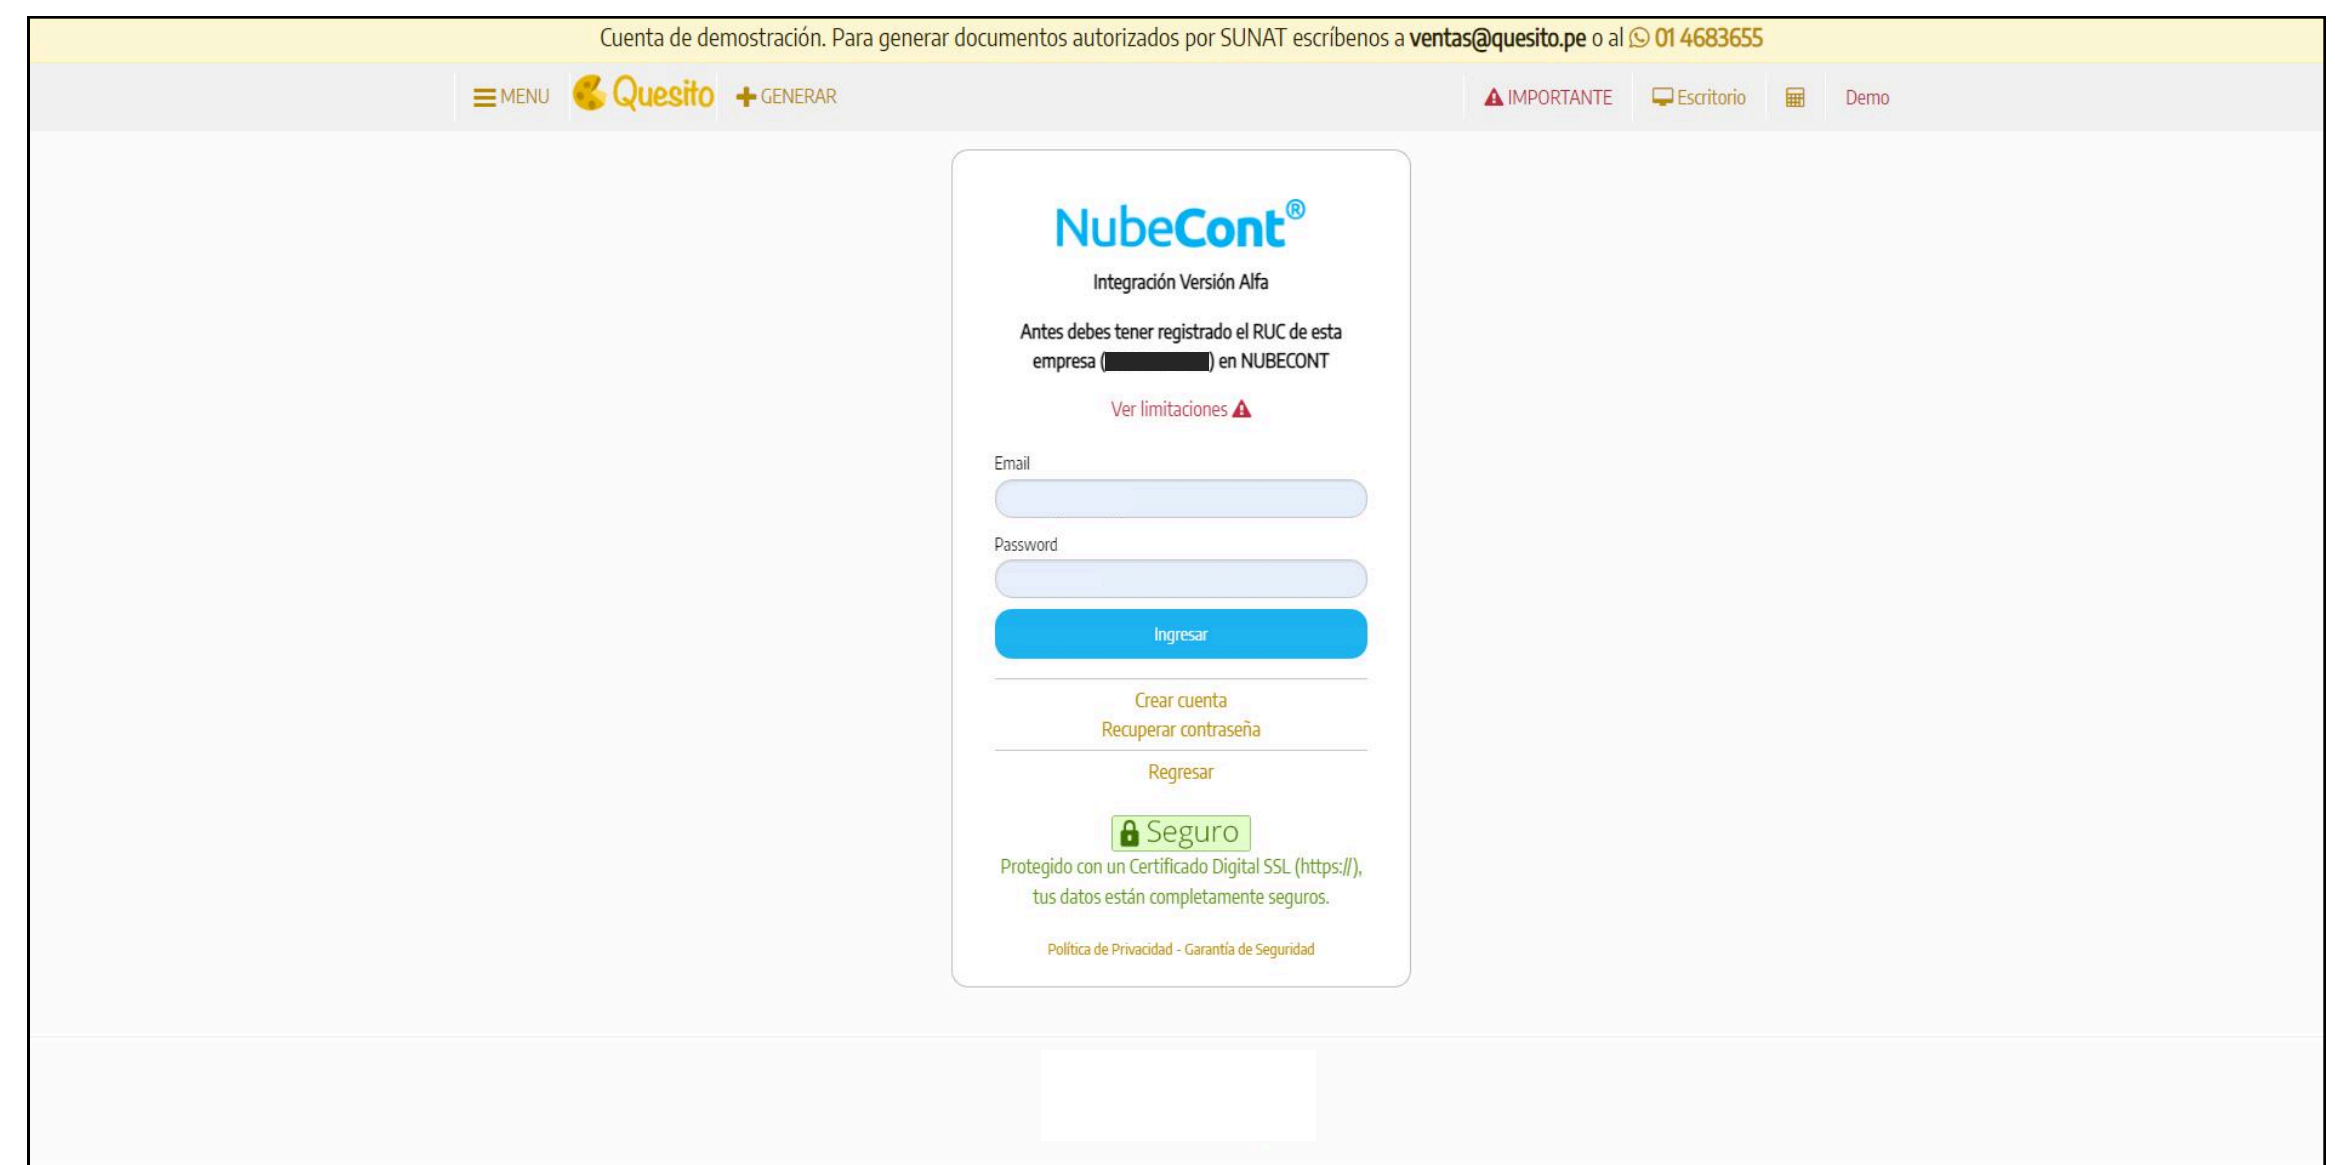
Cuenta de demostración. Para generar documentos autorizados por SUNAT escríbenos a ventas@quesito.pe o al 01 4683655

MENU Quesito GENERAR IMPORTANTE Escritorio Demo

NubeCont®

Integración Versión Alfa

Antes debes tener registrado el RUC de esta empresa ([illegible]) en NUBECONT

Ver limitaciones

Email

Password

Ingresar

Crear cuenta
Recuperar contraseña

Regresar

Seguro

Protegido con un Certificado Digital SSL (https://), tus datos están completamente seguros.

Política de Privacidad - Garantía de Seguridad